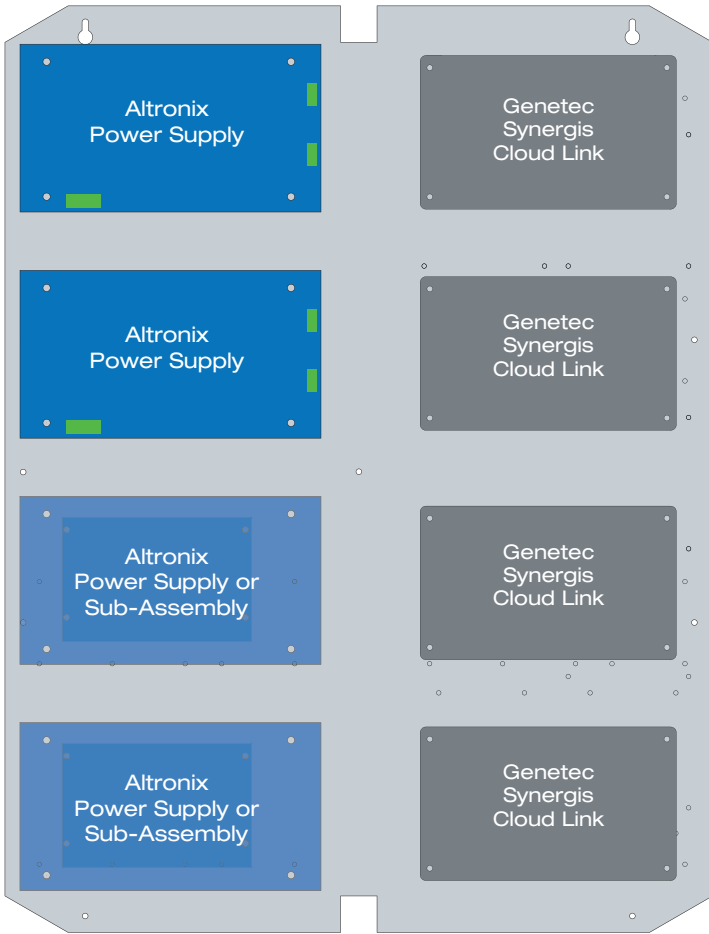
Altronix
Power Supply

Genetec
Synergis
Cloud Link

Altronix
Power Supply

Genetec
Synergis
Cloud Link

Altronix
Power Supply or
Sub-Assembly

Genetec
Synergis
Cloud Link

Altronix
Power Supply or
Sub-Assembly

Genetec
Synergis
Cloud Link